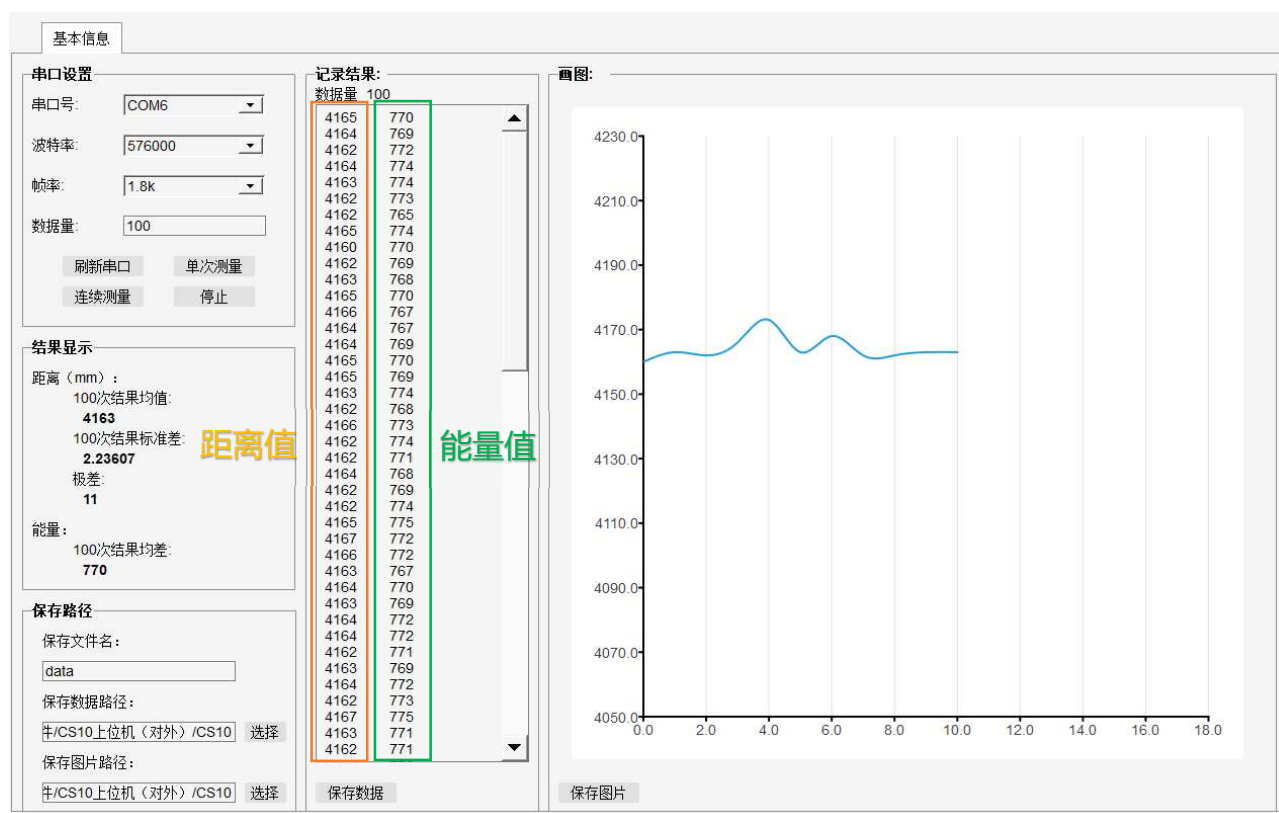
基本信息

串口设置
串口号: COM6
波特率: 576000
帧率: 1.8k
数据量: 100
刷新串口 单次测量
连续测量 停止

结果显示
距离（mm）:
100次结果均值:
4163
100次结果标准差:
2.23607
极差:
11
能量:
100次结果均差:
770

保存路径
保存文件名:
data
保存数据路径:
件/CS10上位机（对外）/CS10 选择
保存图片路径:
件/CS10上位机（对外）/CS10 选择

记录结果:
数据量 100

| 4165 | 770 |
|---|---|
| 4164 | 769 |
| 4162 | 772 |
| 4164 | 774 |
| 4163 | 774 |
| 4162 | 773 |
| 4162 | 765 |
| 4165 | 774 |
| 4160 | 770 |
| 4162 | 769 |
| 4163 | 768 |
| 4165 | 770 |
| 4166 | 767 |
| 4164 | 767 |
| 4164 | 769 |
| 4165 | 770 |
| 4165 | 769 |
| 4163 | 774 |
| 4162 | 768 |
| 4166 | 773 |
| 4162 | 774 |
| 4162 | 771 |
| 4164 | 768 |
| 4162 | 769 |
| 4162 | 774 |
| 4165 | 775 |
| 4167 | 772 |
| 4166 | 772 |
| 4163 | 767 |
| 4164 | 770 |
| 4163 | 769 |
| 4164 | 772 |
| 4164 | 772 |
| 4162 | 771 |
| 4163 | 769 |
| 4164 | 772 |
| 4162 | 773 |
| 4167 | 775 |
| 4163 | 771 |
| 4162 | 771 |

距离值
能量值

保存数据

画图:
4230.0
4210.0
4190.0
4170.0
4150.0
4130.0
4110.0
4090.0
4070.0
4050.0
0.0 2.0 4.0 6.0 8.0 10.0 12.0 14.0 16.0 18.0

保存图片